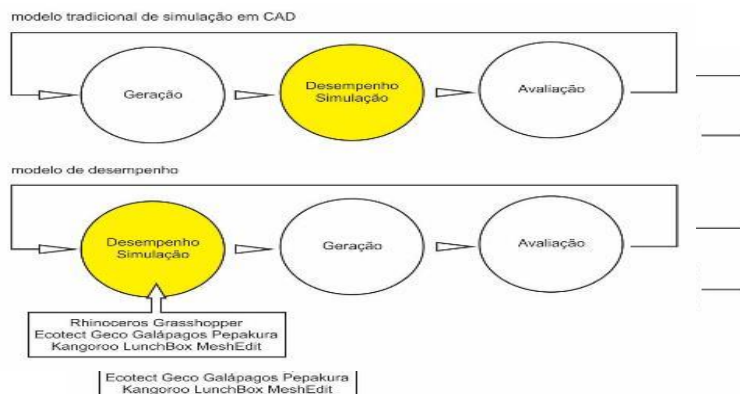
modelo tradicional de simulação em CAD

Geração

Desempenho Simulação

Avaliação

modelo de desempenho

Desempenho Simulação

Geração

Avaliação

Rhinoceros Grasshopper
Ecotect Geco Galápagos Pepakura
Kangoroo LunchBox MeshEdit

Ecotect Geco Galápagos Pepakura
Kangoroo LunchBox MeshEdit